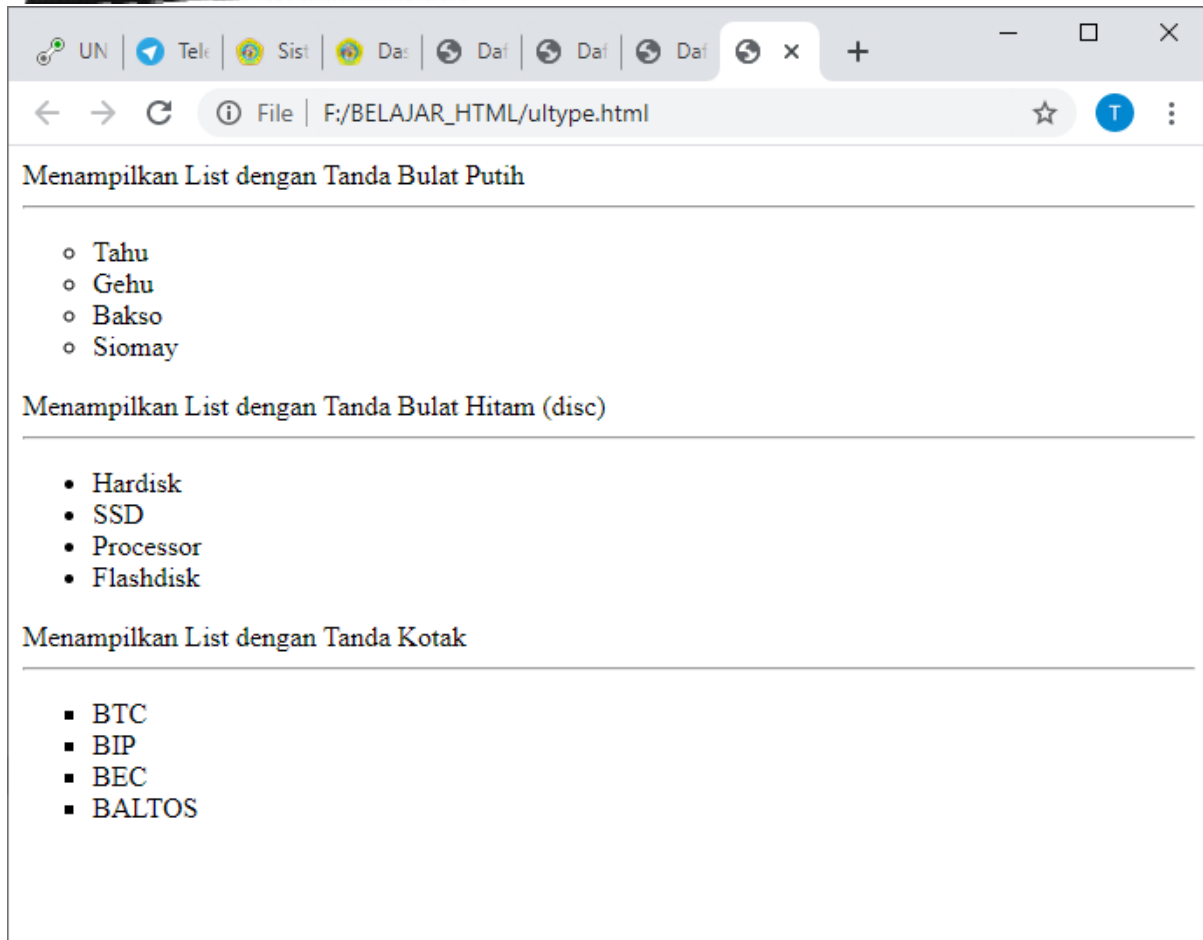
UN | Tel | Sist | Das | Daf | Daf | Daf | ×
+

File | F:/BELAJAR_HTML/ultype.html

T

Menampilkan List dengan Tanda Bulat Putih

- Tahu
- Gehu
- Bakso
- Siomay

Menampilkan List dengan Tanda Bulat Hitam (disc)

- Hardisk
- SSD
- Processor
- Flashdisk

Menampilkan List dengan Tanda Kotak

- BTC
- BIP
- BEC
- BALTOS